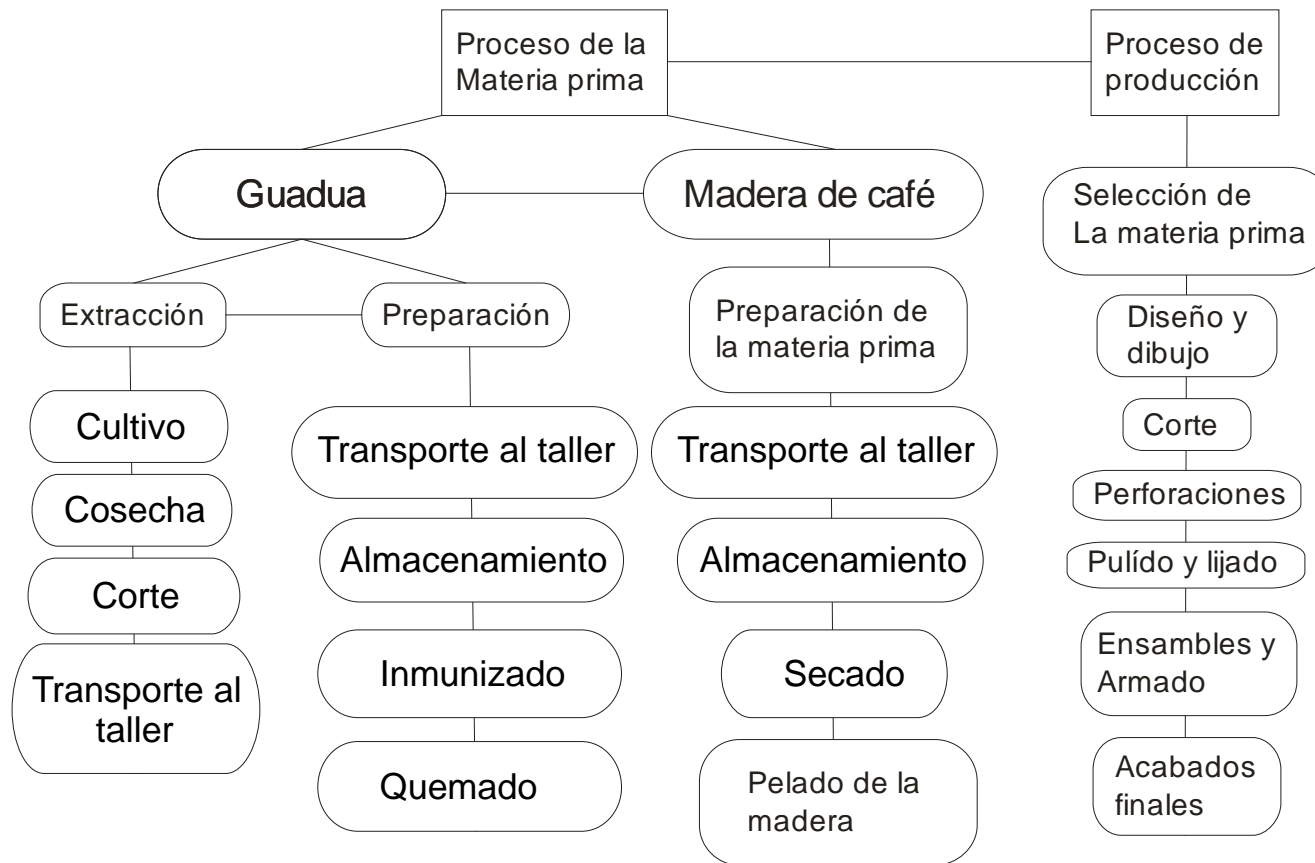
Proceso de la Materia prima

Proceso de producción

Guadua

Madera de café

Selección de La materia prima

Extracción

Preparación

Preparación de la materia prima

Diseño y dibujo

Cultivo

Cosecha

Corte

Transporte al taller

Transporte al taller

Almacenamiento

Inmunizado

Quemado

Transporte al taller

Almacenamiento

Secado

Pelado de la madera

Corte

Perforaciones

Pulído y lijado

Ensambles y Armado

Acabados finales